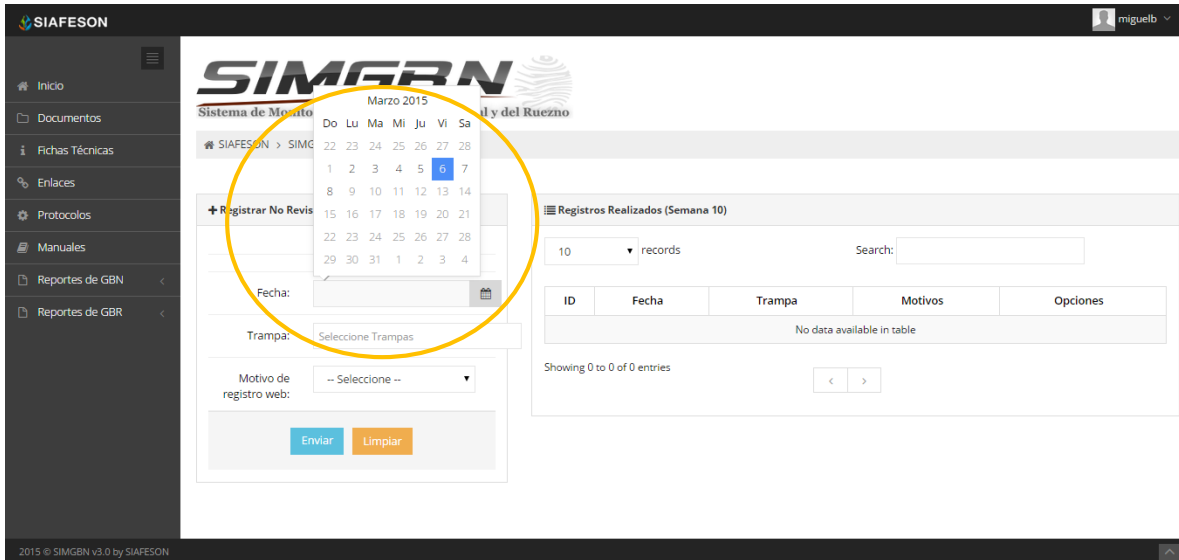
SIAFESON

miguelb

Inicio
Documentos
Fichas Técnicas
Enlaces
Protocolos
Manuales
Reportes de GBN
Reportes de GBR

SIMGBN
Sistema de Monito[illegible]al y del Ruezno

SIAFESON > SIMG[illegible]

Marzo 2015

| Do | Lu | Ma | Mi | Ju | Vi | Sa |
|---|---|---|---|---|---|---|
| 22 | 23 | 24 | 25 | 26 | 27 | 28 |
| 1 | 2 | 3 | 4 | 5 | 6 | 7 |
| 8 | 9 | 10 | 11 | 12 | 13 | 14 |
| 15 | 16 | 17 | 18 | 19 | 20 | 21 |
| 22 | 23 | 24 | 25 | 26 | 27 | 28 |
| 29 | 30 | 31 | 1 | 2 | 3 | 4 |

+ Registrar No Revis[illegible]

Fecha:
Trampa: Seleccione Trampas
Motivo de registro web: -- Seleccione --

Enviar Limpiar

Registros Realizados (Semana 10)

10 records
Search:

| ID | Fecha | Trampa | Motivos | Opciones |
|---|---|---|---|---|
| No data available in table | | | | |

Showing 0 to 0 of 0 entries

2015 © SIMGBN v3.0 by SIAFESON